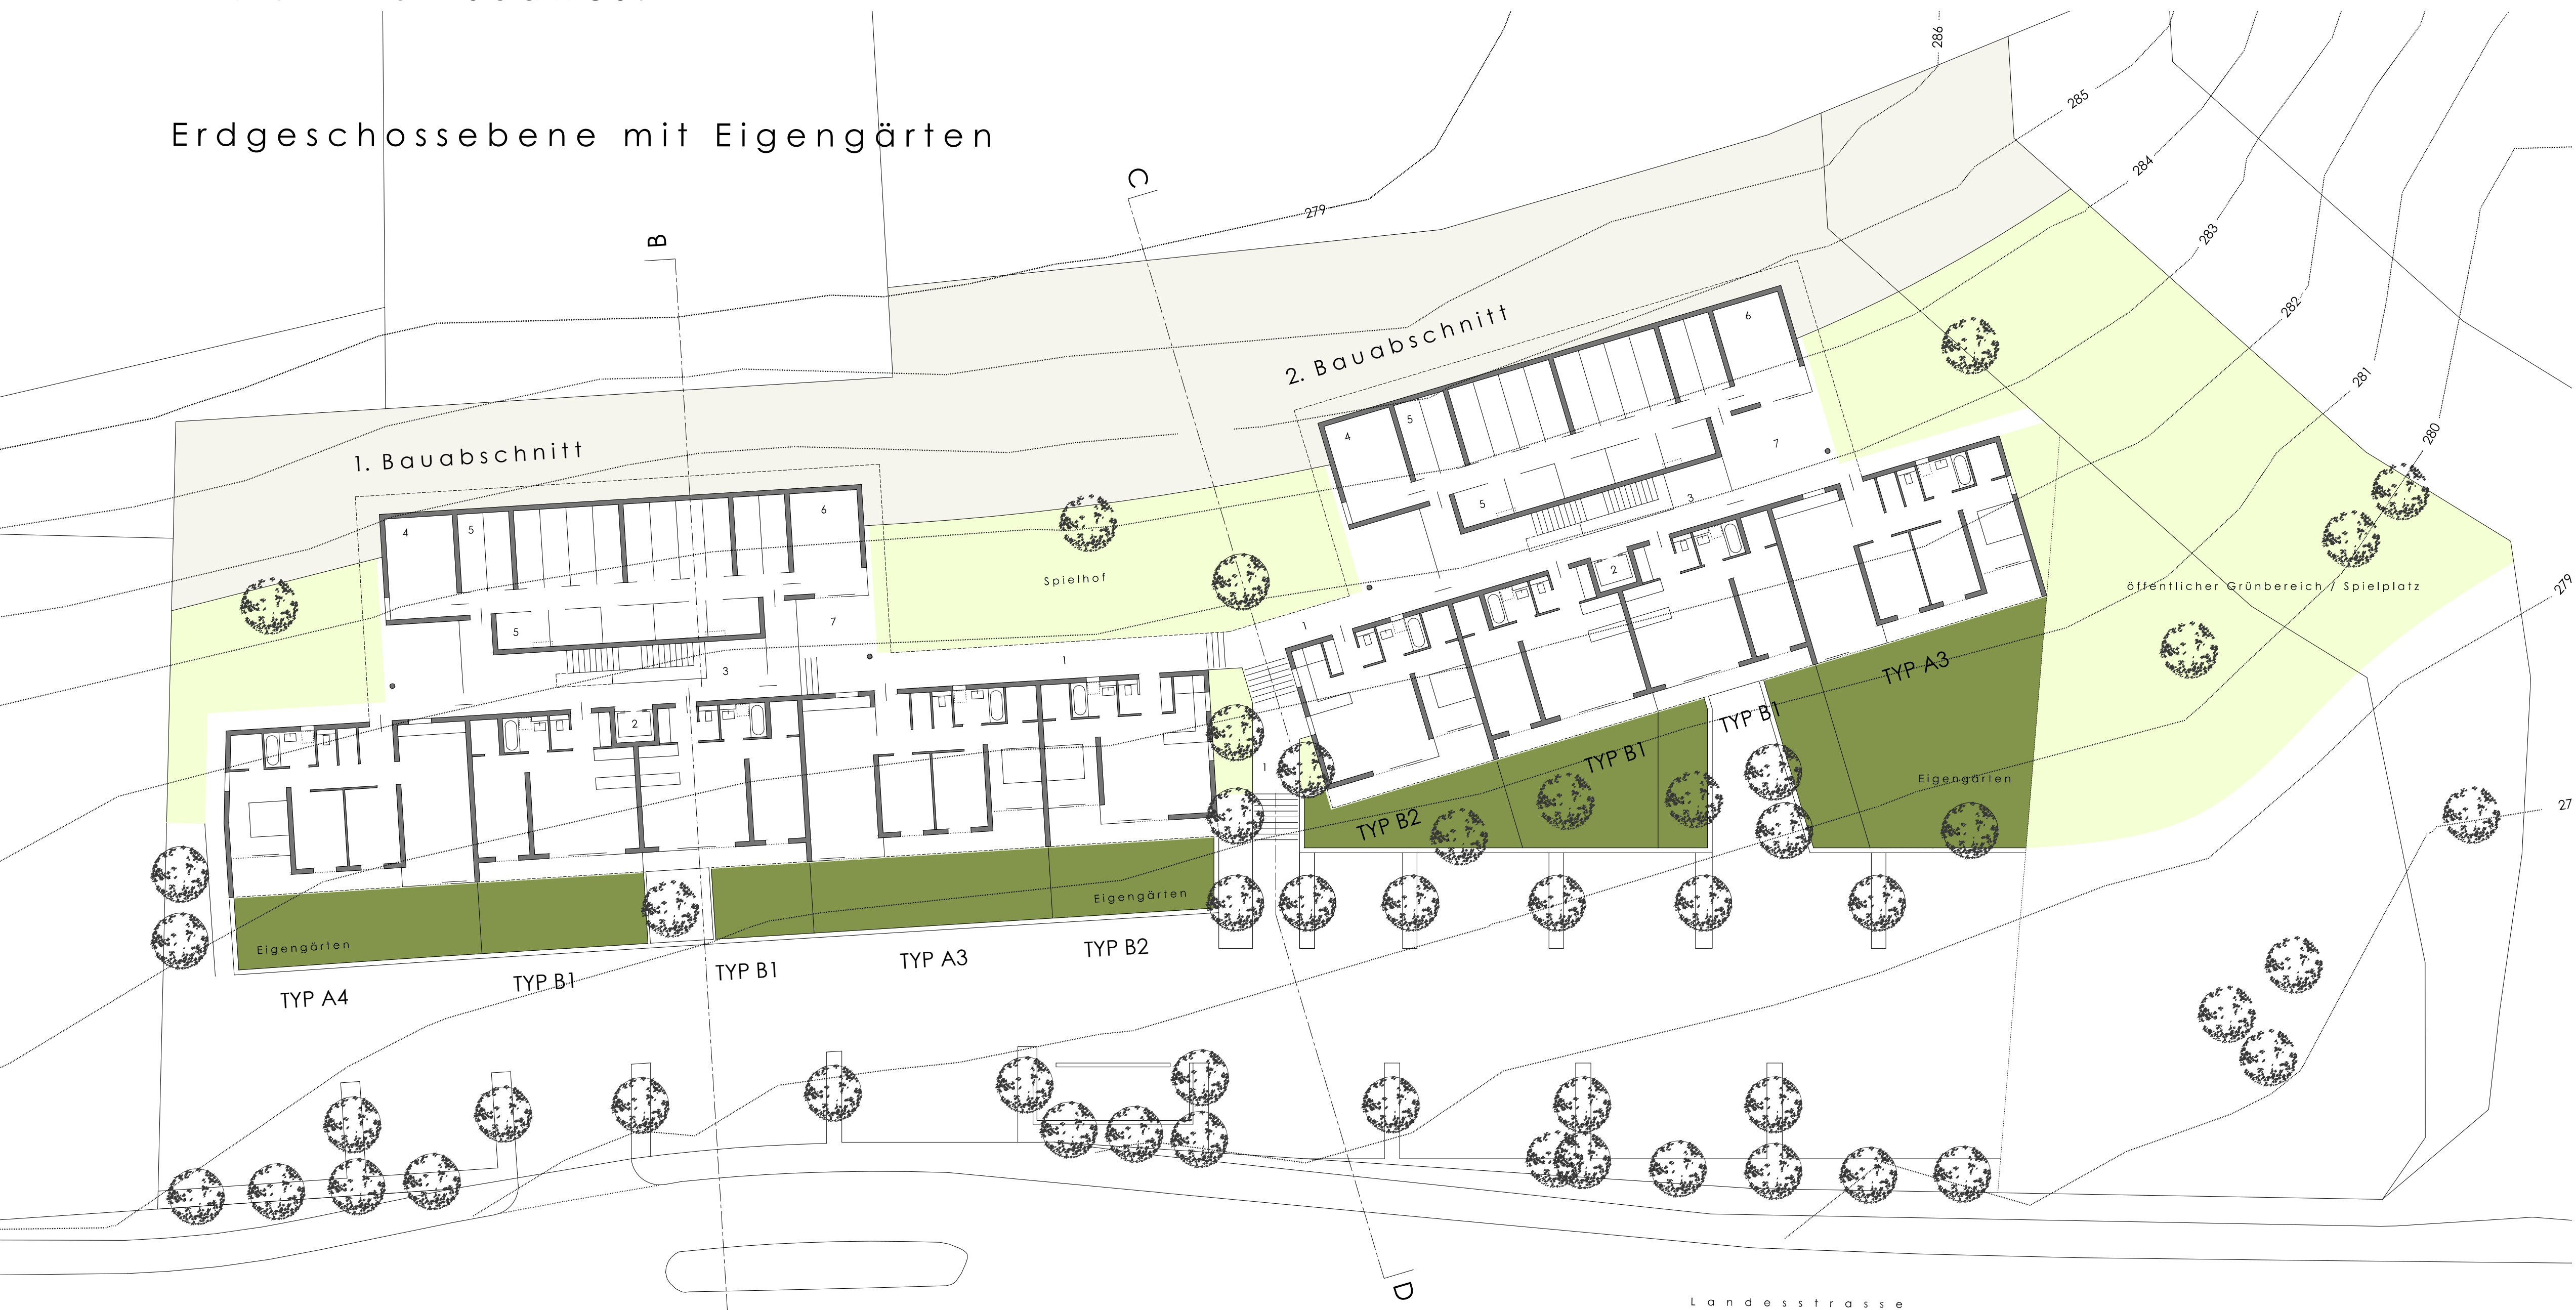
Erdgeschossebene mit Eigengärten

C

B

286
285
284
283
282
281
280
279
279
27

2. Bauabschnitt

1. Bauabschnitt

4
5
6
5
7
3
2
1

Spielhof

öffentlicher Grünbereich / Spielplatz

4
5
6
5
7
3
2
1
1

TYP A3
TYP B1
TYP B1
TYP B2

Eigengärten

Eigengärten

Eigengärten

TYP A4
TYP B1
TYP B1
TYP A3
TYP B2

D

Landesstrasse